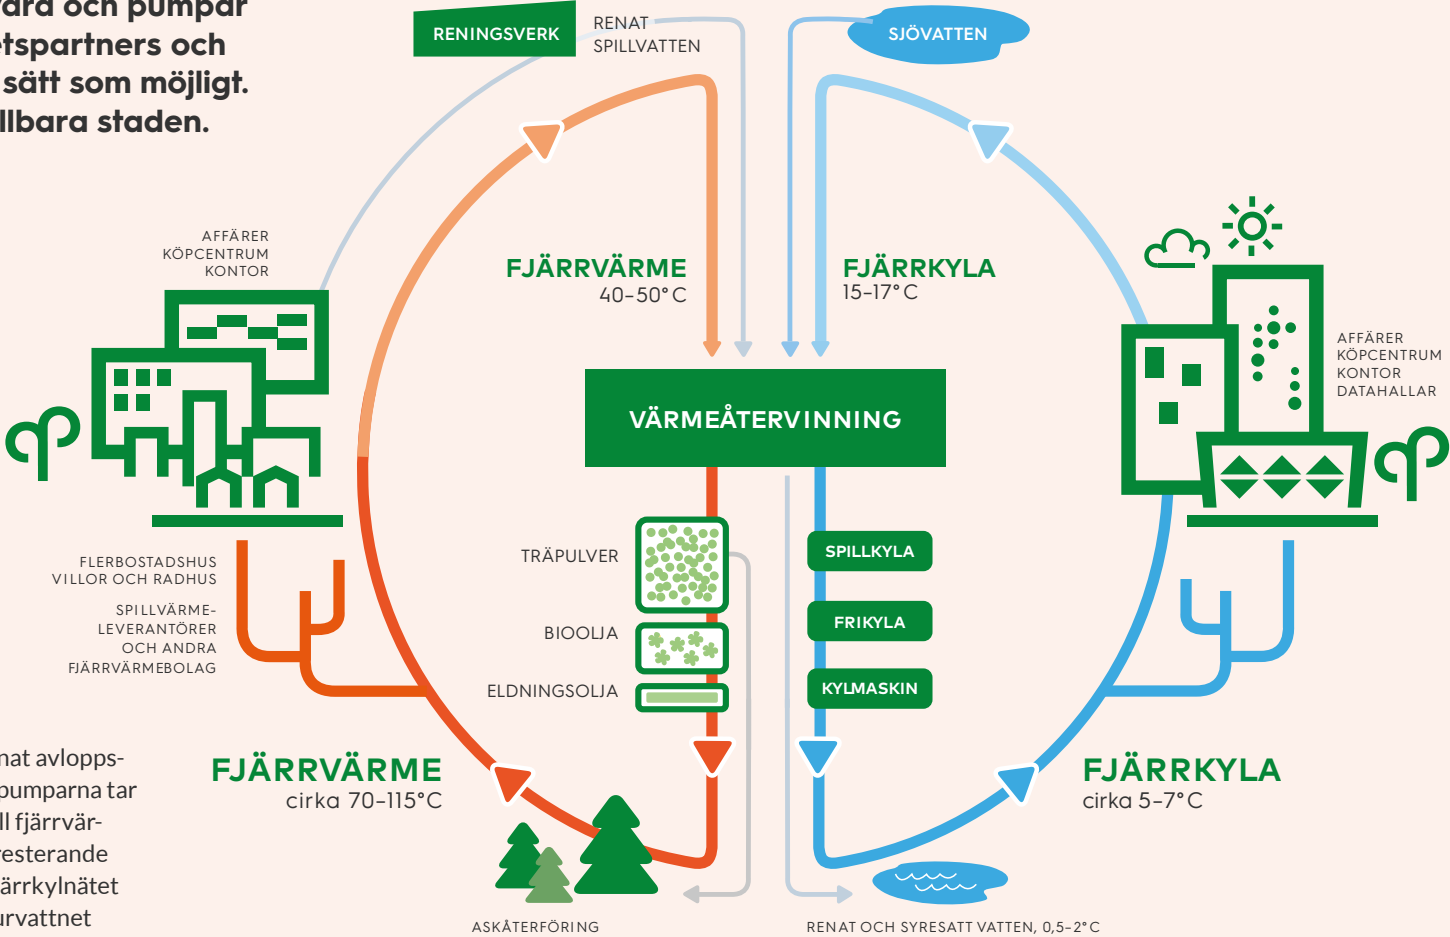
vara och pumpar
etspartners och
sätt som möjligt.
llbara staden.

RENINGSVERK

RENAT
SPILLVATTEN

SJÖVATTEN

AFFÄRER
KÖPCENTRUM
KONTOR

FJÄRRVÄRME
40–50° C

FJÄRRKYLA
15–17° C

AFFÄRER
KÖPCENTRUM
KONTOR
DATAHALLAR

VÄRMEÅTERVINNING

TRÄPULVER

BIOOLJA

ELDNINGSOLJA

SPILLKYLA

FRIKYLA

KYLMASKIN

FLERBOSTADSHUS
VILLOR OCH RADHUS

SPILLVÄRME-
LEVERANTÖRER
OCH ANDRA
FJÄRRVÄRMEBOLAG

nat avlopps-
pumparna tar
ll fjärrvär-
resterande
ärrkylnätet
rvattnet

FJÄRRVÄRME
cirka 70–115°C

FJÄRRKYLA
cirka 5–7° C

ASKÅTERFÖRING

RENAT OCH SYRESATT VATTEN, 0,5–2° C